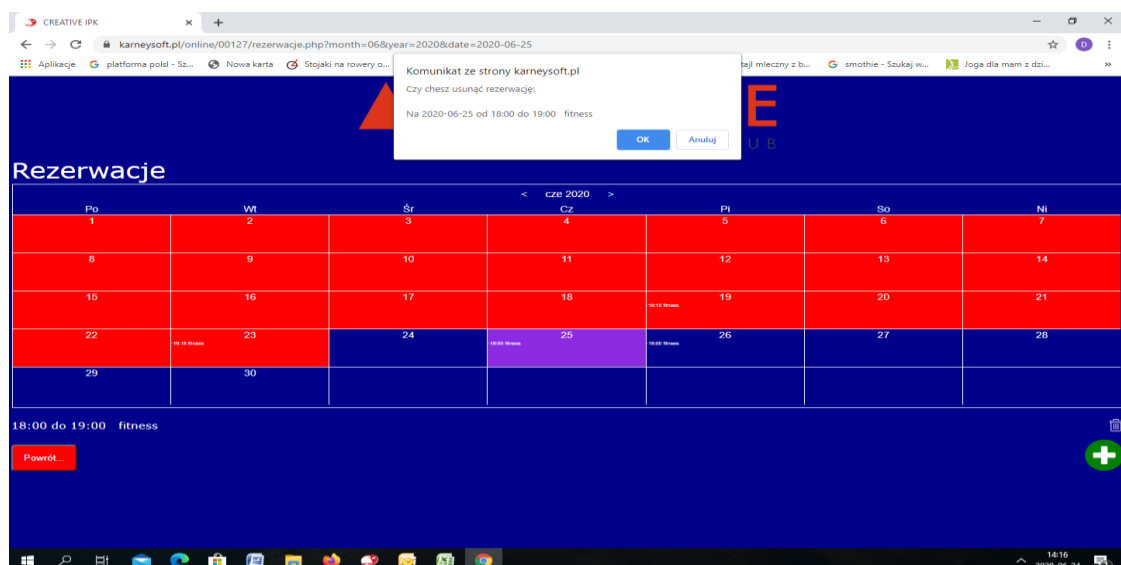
CREATIVE IPK
karneysoft.pl/online/00127/rezerwacje.php?month=06&year=2020&date=2020-06-25
Aplikacje  platforma polsl - Sz...  Nowa karta  Stojaki na rowery o...  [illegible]tajl mleczny z b...  smothie - Szukaj w...  Joga dla mam z dzi...

Komunikat ze strony karneysoft.pl
Czy chesz usunąć rezerwację:
Na 2020-06-25 od 18:00 do 19:00 fitness
OK  Anuluj

E
U B

Rezerwacje

< cze 2020 >

| Po | Wt | Śr | Cz | Pi | So | Ni |
|---|---|---|---|---|---|---|
| 1 | 2 | 3 | 4 | 5 | 6 | 7 |
| 8 | 9 | 10 | 11 | 12 | 13 | 14 |
| 15 | 16 | 17 | 18 | 19 19:15 fitness | 20 | 21 |
| 22 | 23 19:15 fitness | 24 | 25 18:00 fitness | 26 18:00 fitness | 27 | 28 |
| 29 | 30 | | | | | |

18:00 do 19:00 fitness

Powrót...

14:16